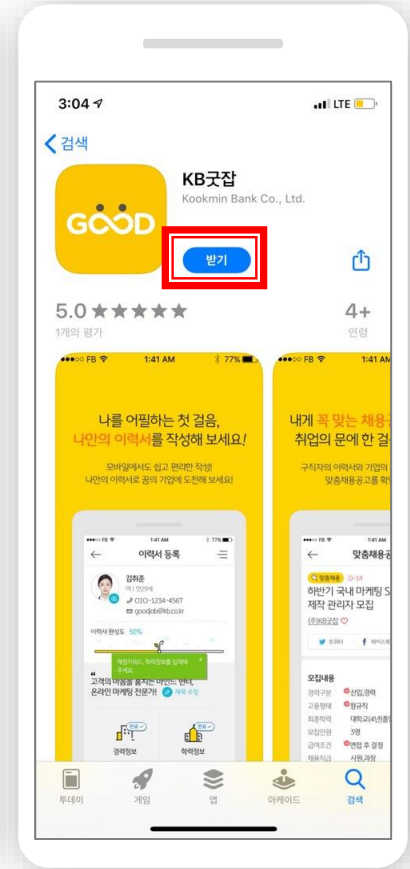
3:04 LTE

검색

GOOD

KB굿잡

Kookmin Bank Co., Ltd.

받기

5.0 ★★★★★

1개의 평가

4+

연령

●●●○○ FB 1:41 AM 77%

나를 어필하는 첫 걸음, 나만의 이력서를 작성해 보세요!

모바일에서도 쉽고 편리한 작성! 나만의 이력서로 꿈의 기업에 도전해 보세요!

이력서 등록

김취준

010-1234-4567

goodjob@kb.co.kr

이력서 완성도 50%

"고객의 마음을 움직이는 마인드 헌터, 온라인 마케팅 전문가!"

경력정보

학력정보

●●●○○ FB 1:41 AM

내게 꼭 맞는 채용 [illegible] 취업의 문에 한 걸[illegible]

구직자의 이력서와 기업의 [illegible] 맞춤채용공고를 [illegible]

맞춤채용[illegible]

맞춤채용 D-14

하반기 국내 마케팅 S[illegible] 제작 관리자 모집

(주)KB굿잡

모집내용

경력구분 신입,경력

고용형태 정규직

최종학력 대학교(4년)

모집인원 3명

급여조건 면접 후 결정

투데이

게임

앱

아케이드

검색